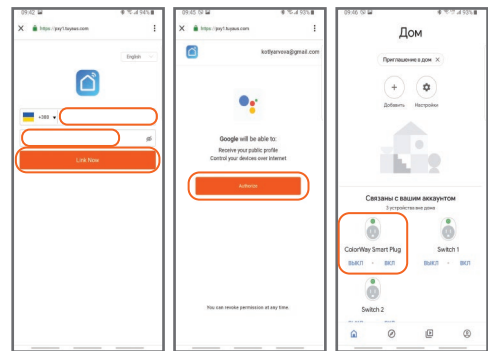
09:42
https://pay1.tuyaus.com
English
+380
Link Now

09:45
https://pay1.tuyaus.com
kotlyarvova@gmail.com
Google will be able to:
Receive your public profile
Control your devices over Internet
Authorize
You can revoke permission at any time.

09:46
Дом
Приглашение в дом
Добавить
Настройки
Связаны с вашим аккаунтом
3 устройства вне дома
ColorWay Smart Plug
ВЫКЛ
ВКЛ
Switch 1
ВЫКЛ
ВКЛ
Switch 2